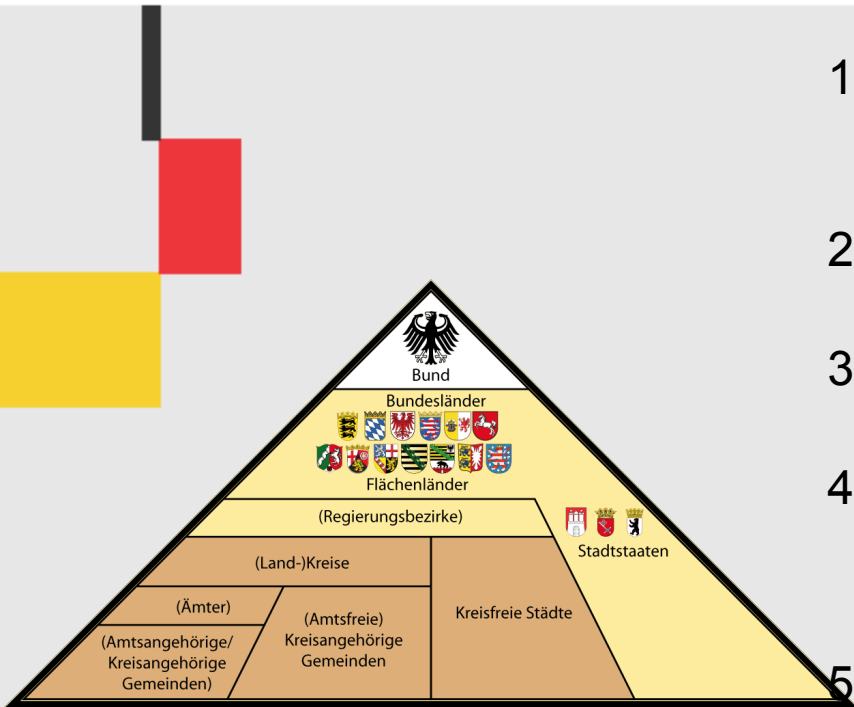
1

2

3

4

5

Bund

Bundesländer

Flächenländer

(Regierungsbezirke)

Stadtstaaten

(Land-)Kreise

(Ämter)

(Amtsfreie) Kreisangehörige Gemeinden

Kreisfreie Städte

(Amtsangehörige/ Kreisangehörige Gemeinden)